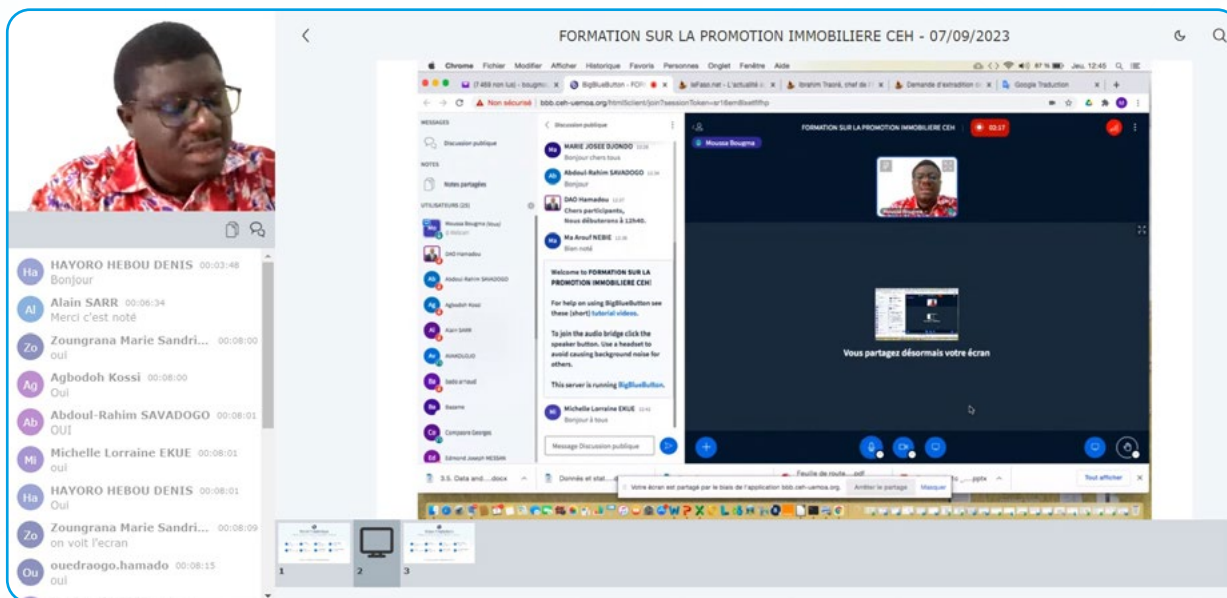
FORMATION SUR LA PROMOTION IMMOBILIERE CEH - 07/09/2023

Ha HAYORO HEBOU DENIS 00:03:48
Bonjour

Al Alain SARR 00:06:34
Merci c'est noté

Zo Zoungrana Marie Sandri... 00:08:00
oui

Ag Agbodoh Kossi 00:08:00
Oui

Ab Abdoul-Rahim SAVADOGO 00:08:01
OUI

Mi Michelle Lorraine EKUE 00:08:01
oui

Ha HAYORO HEBOU DENIS 00:08:01
Oui

Zo Zoungrana Marie Sandri... 00:08:09
on voit l'ecran

Ou ouedraogo.hamado 00:08:15
oui

Chrome Fichier Modifier Afficher Historique Favoris Personnes Onglet Fenêtre Aide

Non sécurisé bbb.ceh-uemoa.org

MESSAGES
Discussion publique
NOTES
Notes partagées
UTILISATEURS (23)
Moussa Bougma (Vous)
DAO Hamadou
Abdoul-Rahim SAVADOGO
Agbodoh Kossi
Alain SARR
Compaore Georges
Edmond Joseph MESSAN

Discussion publique
MARIE JOSEE DJONDO
Bonjour chers tous
Abdoul-Rahim SAVADOGO
Bonjour
DAO Hamadou
Chers participants,
Nous débuterons à 12h40.
Ma Arouf NEBIE
Bien noté

Welcome to FORMATION SUR LA PROMOTION IMMOBILIERE CEH!
For help on using BigBlueButton see these (short) tutorial videos.
To join the audio bridge click the speaker button. Use a headset to avoid causing background noise for others.
This server is running BigBlueButton.

Michelle Lorraine EKUE
Bonjour à tous
Message Discussion publique

FORMATION SUR LA PROMOTION IMMOBILIERE CEH
Moussa Bougma
Vous partagez désormais votre écran

Votre écran est partagé par le biais de l'application bbb.ceh-uemoa.org. Arrêter le partage Masquer
Tout afficher

1 2 3